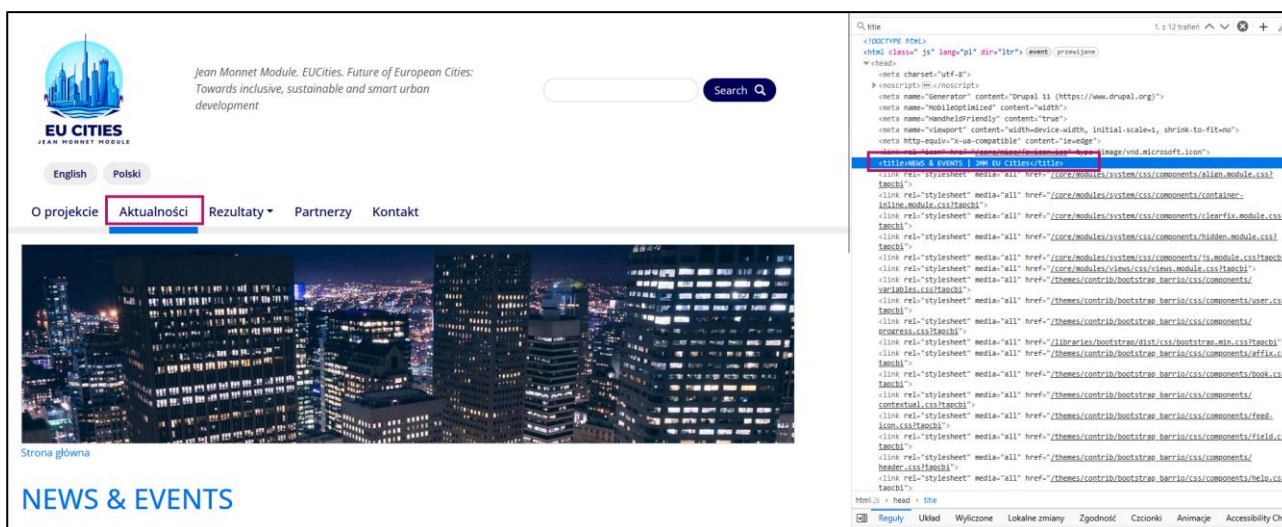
EU CITIES
JEAN MONNET MODULE

Jean Monnet Module. EUCities. Future of European Cities: Towards inclusive, sustainable and smart urban development

Search

English Polski

O projekcie Aktualności Rezultaty Partnerzy Kontakt

Strona główna

NEWS & EVENTS

title 1. z 12 trafień

<!DOCTYPE html>
<html class=" js" lang="pl" dir="ltr"> event przewijane
<head>
<meta charset="utf-8">
<noscript> </noscript>
<meta name="Generator" content="Drupal 11 (https://www.drupal.org)">
<meta name="MobileOptimized" content="width">
<meta name="HandheldFriendly" content="true">
<meta name="viewport" content="width=device-width, initial-scale=1, shrink-to-fit=no">
<meta http-equiv="x-ua-compatible" content="ie=edge">
<link rel="icon" href="/core/misc/favicon.ico" type="image/vnd.microsoft.icon">
<title>NEWS & EVENTS | JMM EU Cities</title>
<link rel="stylesheet" media="all" href="/core/modules/system/css/components/align.module.css?tapcbi">
<link rel="stylesheet" media="all" href="/core/modules/system/css/components/container-inline.module.css?tapcbi">
<link rel="stylesheet" media="all" href="/core/modules/system/css/components/clearfix.module.css
<link rel="stylesheet" media="all" href="/core/modules/system/css/components/hidden.module.css?tapcbi">
<link rel="stylesheet" media="all" href="/core/modules/system/css/components/js.module.css?tapcb
<link rel="stylesheet" media="all" href="/core/modules/views/css/views.module.css?tapcbi">
<link rel="stylesheet" media="all" href="/themes/contrib/bootstrap_barrio/css/components/variables.css?tapcbi">
<link rel="stylesheet" media="all" href="/themes/contrib/bootstrap_barrio/css/components/user.cs
<link rel="stylesheet" media="all" href="/themes/contrib/bootstrap_barrio/css/components/progress.css?tapcbi">
<link rel="stylesheet" media="all" href="/libraries/bootstrap/dist/css/bootstrap.min.css?tapcbi">
<link rel="stylesheet" media="all" href="/themes/contrib/bootstrap_barrio/css/components/affix.c
<link rel="stylesheet" media="all" href="/themes/contrib/bootstrap_barrio/css/components/book.cs
<link rel="stylesheet" media="all" href="/themes/contrib/bootstrap_barrio/css/components/contextual.css?tapcbi">
<link rel="stylesheet" media="all" href="/themes/contrib/bootstrap_barrio/css/components/feed-icon.css?tapcbi">
<link rel="stylesheet" media="all" href="/themes/contrib/bootstrap_barrio/css/components/field.c
<link rel="stylesheet" media="all" href="/themes/contrib/bootstrap_barrio/css/components/header.css?tapcbi">
<link rel="stylesheet" media="all" href="/themes/contrib/bootstrap_barrio/css/components/help.cs
html.js > head > title
Reguły Układ Wyliczone Lokalne zmiany Zgodność Czcionki Animacje Accessibility Ch